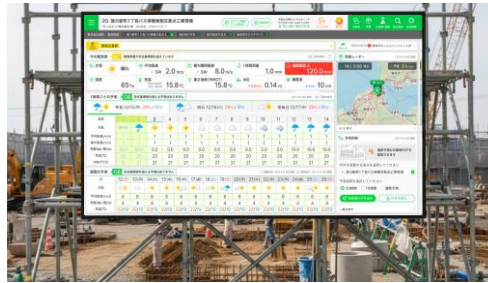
20. 厩川建町下下路バス停前建設工事現場

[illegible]

現在の状況

気温 湿度 平均風速 最大瞬間風速 降水量 熱中症

2.0 m/s

8.0 m/s

1.0 mm

120.0

65 %

15.8 ℃

15.8 ℃

0.14

10

1時間ごとの予報

2時間ごとの予報

週間の予報

3 4 5 6 7 8 9 10 11 12 13 14

0.0 0.0 0.0 0.0 0.0 0.0 0.0 0.0 0.0 0.0 0.0

20 20 20 20 20 20 20 20 20 20 20

20 20 20 20 20 20 20 20 20 20 20

12.0 12.0 12.0 12.0 12.0 12.0 12.0 12.0 12.0 12.0 12.0

10 10 10 10 10 10 10 10 10 10 10